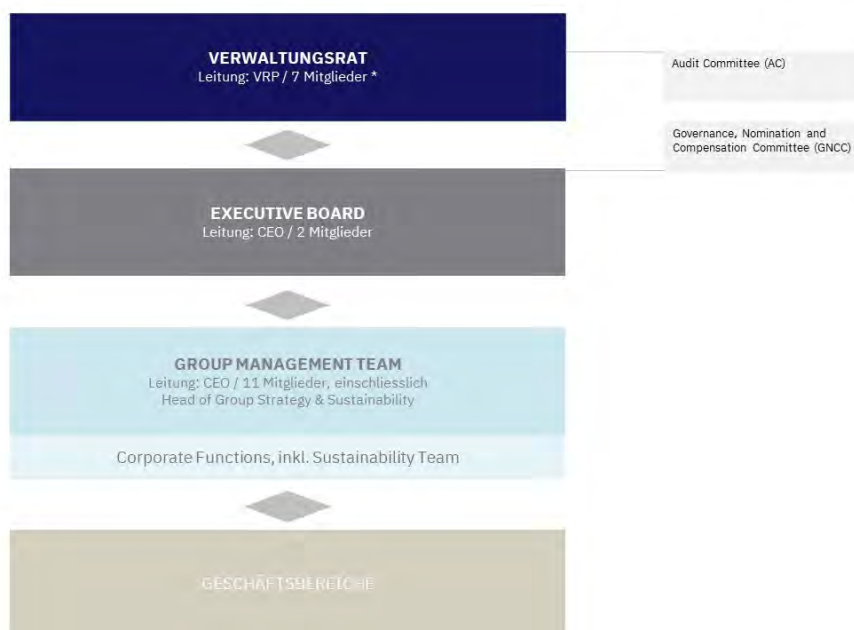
VERWALTUNGSRAT
Leitung: VRP / 7 Mitglieder *

Audit Committee (AC)

Governance, Nomination and Compensation Committee (GNCC)

EXECUTIVE BOARD
Leitung: CEO / 2 Mitglieder

GROUP MANAGEMENT TEAM
Leitung: CEO / 11 Mitglieder, einschliesslich Head of Group Strategy & Sustainability

Corporate Functions, inkl. Sustainability Team

GESCHÄFTSBEREICHE